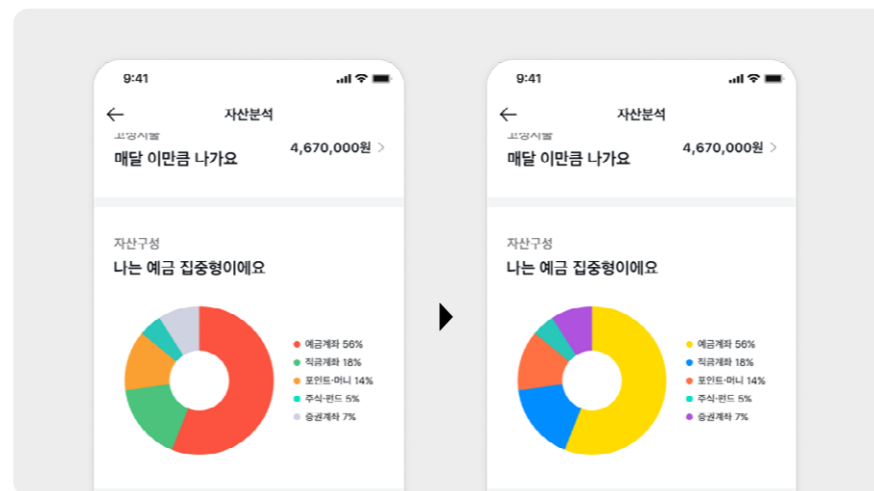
9:41

자산분석

고정지출

매달 이만큼 나가요

4,670,000원

자산구성

나는 예금 집중형이에요

예금계좌 56%

적금계좌 18%

포인트·머니 14%

주식·펀드 5%

증권계좌 7%

9:41

자산분석

고정지출

매달 이만큼 나가요

4,670,000원

자산구성

나는 예금 집중형이에요

예금계좌 56%

적금계좌 18%

포인트·머니 14%

주식·펀드 5%

증권계좌 7%